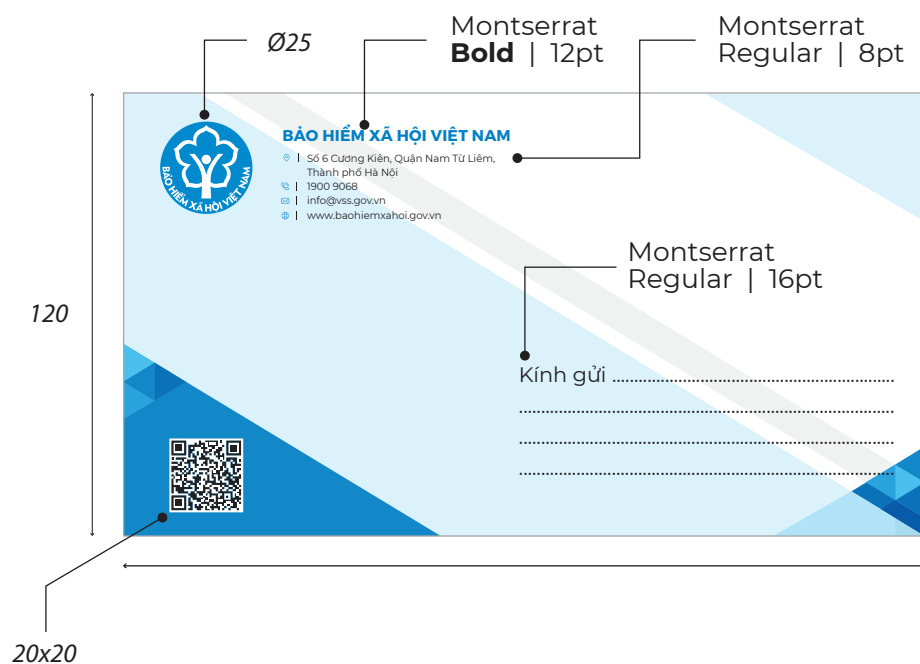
Ø25

Montserrat
**Bold** | 12pt

Montserrat
Regular | 8pt

BẢO HIỂM XÃ HỘI VIỆT NAM

BẢO HIỂM XÃ HỘI VIỆT NAM

| Số 6 Cương Kiên, Quận Nam Từ Liêm, Thành phố Hà Nội
| 1900 9068
| info@vss.gov.vn
| www.baohiemxahoi.gov.vn

Montserrat
Regular | 16pt

120

Kính gửi ...............................................
...............................................
...............................................
...............................................

20x20